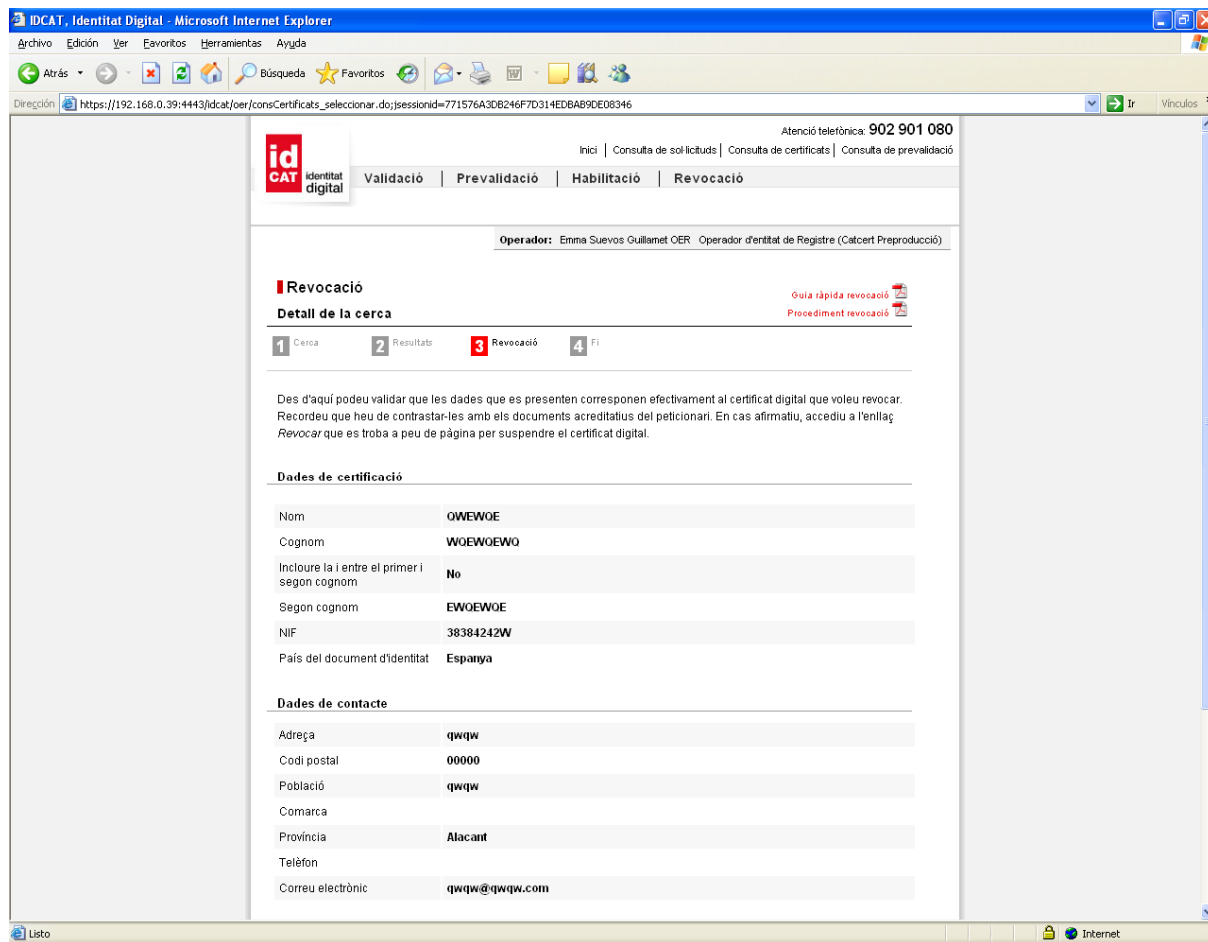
IDCAT, Identitat Digital - Microsoft Internet Explorer

Archivo Edición Ver Favoritos Herramientas Ayuda

Atrás Búsqueda Favoritos

Dirección https://192.168.0.39:4443/idcat/oer/consCertificats_seleccionar.do;jsessionid=771576A3DB246F7D314EDBAB9DE08346 Ir Vínculos

id CAT identitat digital

Atenció telefònica: 902 901 080

Inici | Consulta de sol·licituds | Consulta de certificats | Consulta de prevalidació

Validació | Prevalidació | Habilitació | Revocació

Operador: Emma Suevos Guillamet OER Operador d'entitat de Registre (Catcert Preproducció)

Revocació

Detall de la cerca

Guia ràpida revocació

Procediment revocació

1 Cerca 2 Resultats 3 Revocació 4 Fi

Des d'aquí podeu validar que les dades que es presenten corresponen efectivament al certificat digital que voleu revocar. Recordeu que heu de contrastar-les amb els documents acreditatius del peticionari. En cas afirmatiu, accediu a l'enllaç Revocar que es troba a peu de pàgina per suspendre el certificat digital.

Dades de certificació

| | |
|---|---|
| Nom | QWEWQE |
| Cognom | WQEWQEWQ |
| Incloure la i entre el primer i segon cognom | No |
| Segon cognom | EWQEWQE |
| NIF | 38384242W |
| País del document d'identitat | Espanya |

Dades de contacte

| | |
|---|---|
| Adreça | qwqw |
| Codi postal | 00000 |
| Població | qwqw |
| Comarca | |
| Província | Alacant |
| Telèfon | |
| Correu electrònic | qwqw@qwqw.com |

Listo Internet